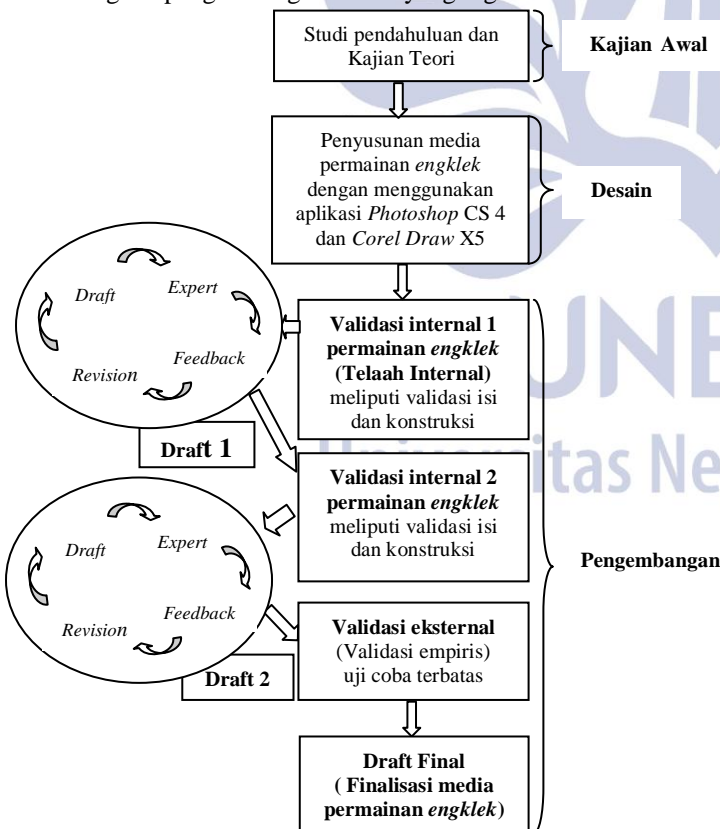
Studi pendahuluan dan Kajian Teori

Kajian Awal

Penyusunan media permainan *engklek* dengan menggunakan aplikasi *Photoshop* CS 4 dan *Corel Draw* X5

Desain

*Draft*
*Expert*
*Feedback*
*Revision*

**Validasi internal 1 permainan *engklek* (Telaah Internal)** meliputi validasi isi dan konstruksi

**Draft 1**

**Validasi internal 2 permainan *engklek*** meliputi validasi isi dan konstruksi

*Draft*
*Expert*
*Feedback*
*Revision*

Pengembangan

**Validasi eksternal** (Validasi empiris) uji coba terbatas

**Draft 2**

**Draft Final ( Finalisasi media permainan *engklek*)**

Universitas Ne